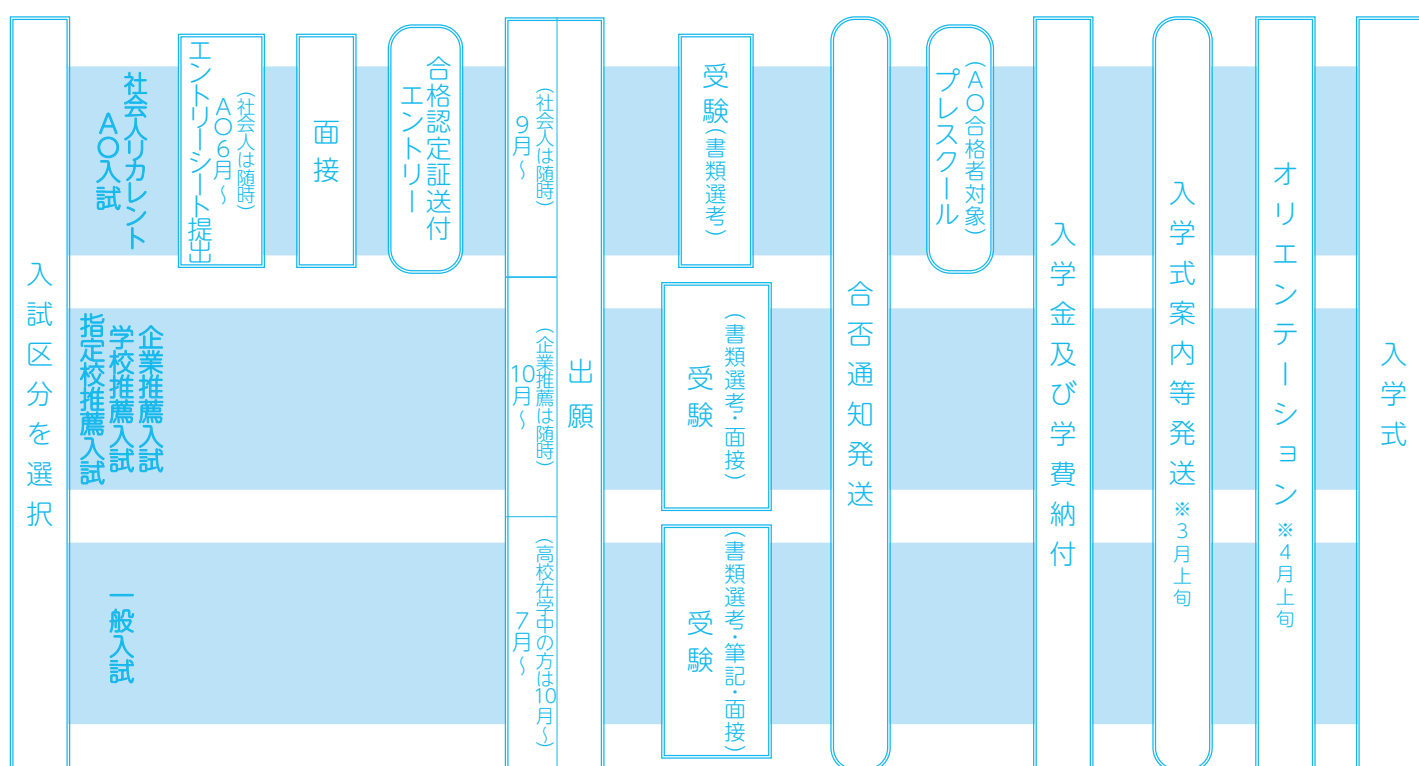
入試区分を選択

社会人リカレント
AO入試

エントリーシート提出
（社会人は随時）
AO6月～

面接

合格認定証送付
エントリー

企業推薦入試
学校推薦入試
指定校推薦入試

一般入試

出願
（社会人は随時）
9月～
（企業推薦は随時）
10月～
（高校在学中の方は10月～）
7月～

受験（書類選考）

受験
（書類選考・面接）

受験
（書類選考・筆記・面接）

合否通知発送

プレスクール
（AO合格者対象）

入学金及び学費納付

入学式案内等発送
※3月上旬

オリエンテーション
※4月上旬

入学式